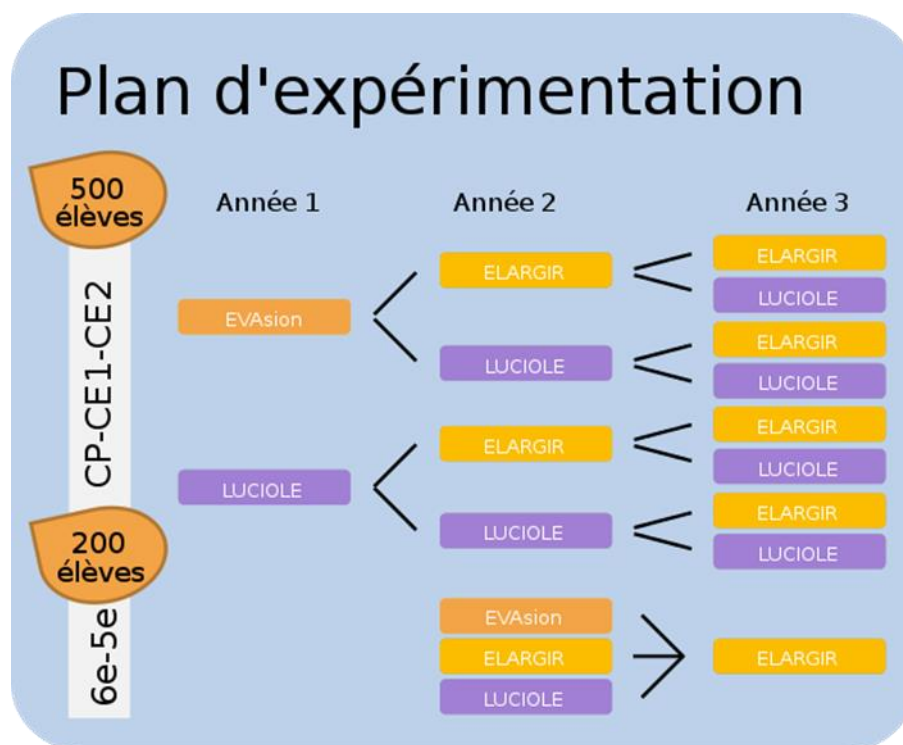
Plan d'expérimentation

500 élèves

CP-CE1-CE2

200 élèves

6e-5e

Année 1

Année 2

Année 3

EVAsion

LUCIOLE

ELARGIR

LUCIOLE

ELARGIR

LUCIOLE

EVAsion

ELARGIR

LUCIOLE

ELARGIR

LUCIOLE

ELARGIR

LUCIOLE

ELARGIR

LUCIOLE

ELARGIR

LUCIOLE

ELARGIR